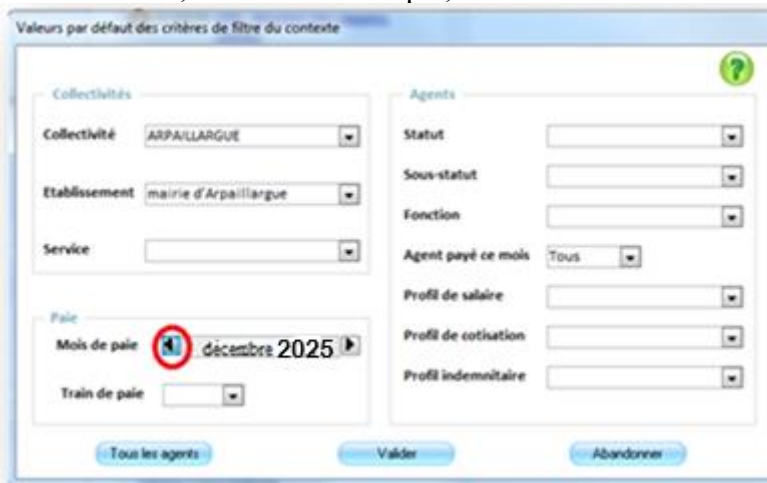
Valeurs par défaut des critères de filtre du contexte

Collectivités

Collectivité ARPAILLARGUE

Etablissement mairie d'Arpaillargue

Service

Paie

Mois de paie décembre 2025

Train de paie

Agents

Statut

Sous-statut

Fonction

Agent payé ce mois Tous

Profil de salaire

Profil de cotisation

Profil indemnitaire

Tous les agents

Valider

Abandonner